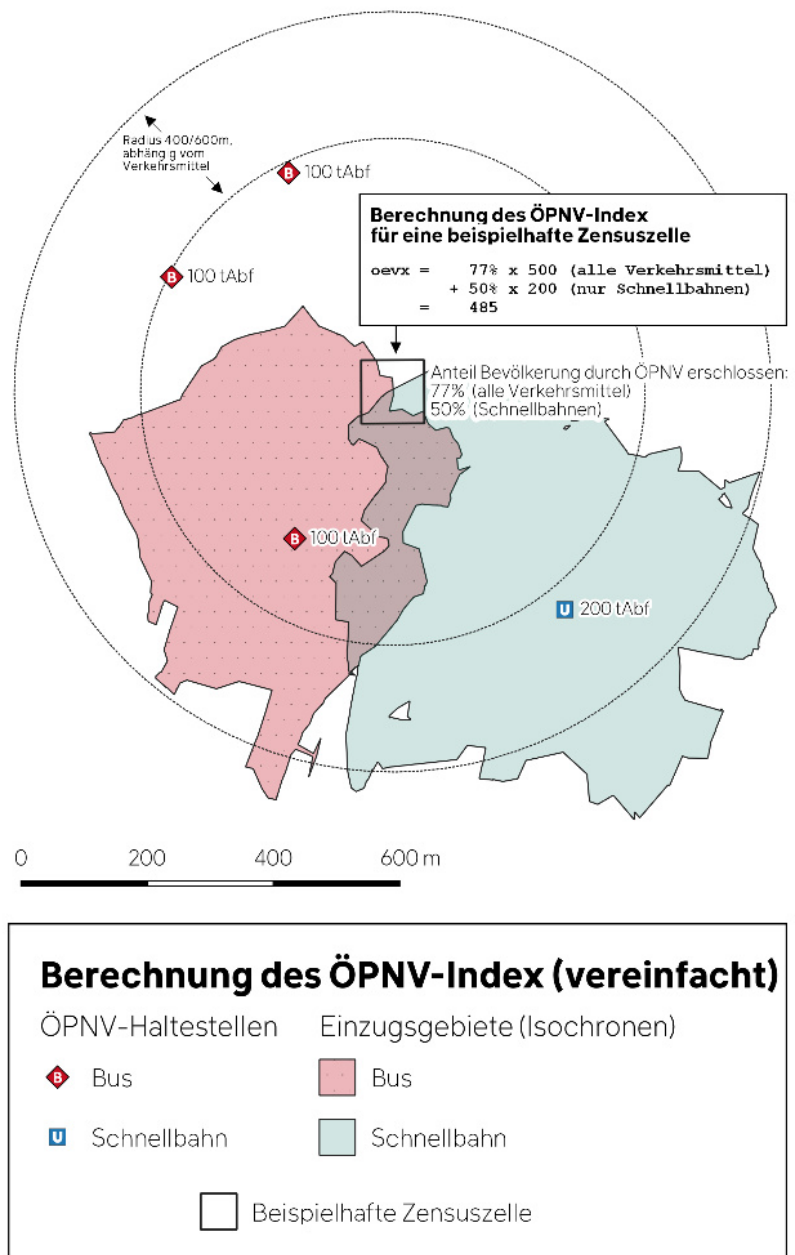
Radius 400/600m, abhängig vom Verkehrsmittel

B 100 tAbf

B 100 tAbf

**Berechnung des ÖPNV-Index für eine beispielhafte Zensuszelle**

oevx = 77% x 500 (alle Verkehrsmittel)
+ 50% x 200 (nur Schnellbahnen)
= 485

Anteil Bevölkerung durch ÖPNV erschlossen:
77% (alle Verkehrsmittel)
50% (Schnellbahnen)

B 100 tAbf

U 200 tAbf

0 200 400 600 m

**Berechnung des ÖPNV-Index (vereinfacht)**

ÖPNV-Haltestellen

B Bus

U Schnellbahn

Einzugsgebiete (Isochronen)

Bus

Schnellbahn

Beispielhafte Zensuszelle